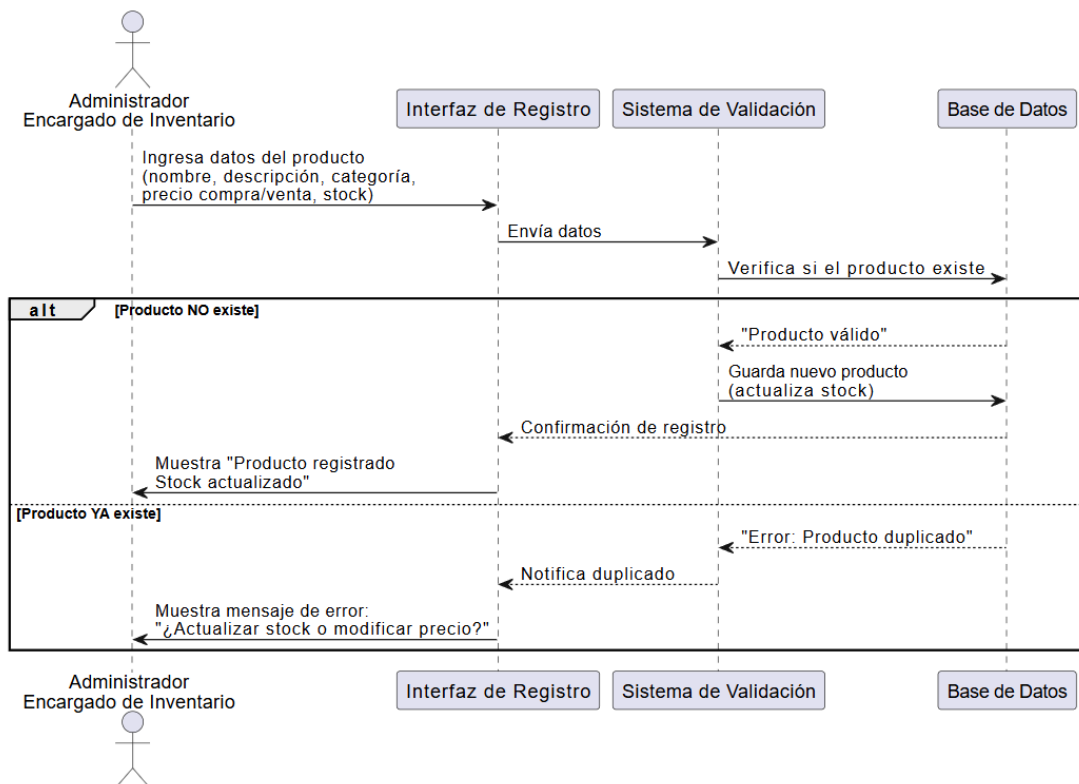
Administrador
Encargado de Inventario

Interfaz de Registro

Sistema de Validación

Base de Datos

Ingresa datos del producto
(nombre, descripción, categoría,
precio compra/venta, stock)

Envía datos

Verifica si el producto existe

alt

[Producto NO existe]

"Producto válido"

Guarda nuevo producto
(actualiza stock)

Confirmación de registro

Muestra "Producto registrado
Stock actualizado"

[Producto YA existe]

"Error: Producto duplicado"

Notifica duplicado

Muestra mensaje de error:
"¿Actualizar stock o modificar precio?"

Administrador
Encargado de Inventario

Interfaz de Registro

Sistema de Validación

Base de Datos